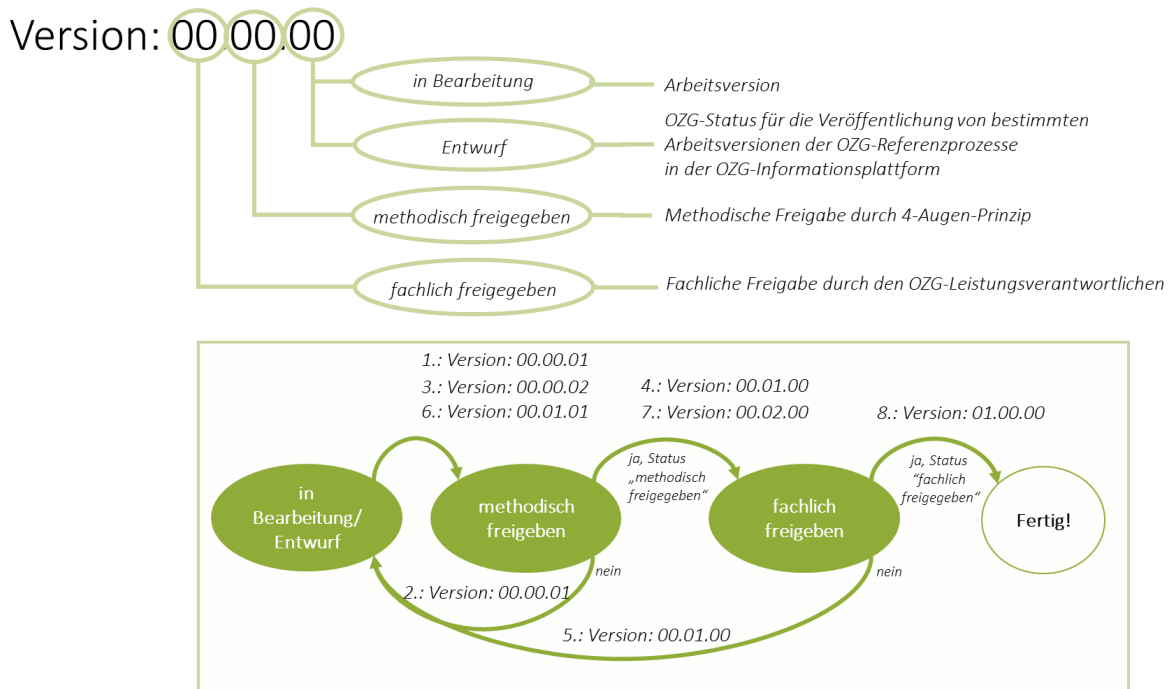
Version: 00.00.00

in Bearbeitung

Arbeitsversion

Entwurf

OZG-Status für die Veröffentlichung von bestimmten Arbeitsversionen der OZG-Referenzprozesse in der OZG-Informationsplattform

methodisch freigegeben

Methodische Freigabe durch 4-Augen-Prinzip

fachlich freigegeben

Fachliche Freigabe durch den OZG-Leistungsverantwortlichen

1.: Version: 00.00.01
3.: Version: 00.00.02
6.: Version: 00.01.01

4.: Version: 00.01.00
7.: Version: 00.02.00

8.: Version: 01.00.00

in Bearbeitung/ Entwurf

methodisch freigeben

ja, Status „methodisch freigegeben"

fachlich freigeben

ja, Status "fachlich freigegeben"

Fertig!

nein

2.: Version: 00.00.01

nein

5.: Version: 00.01.00